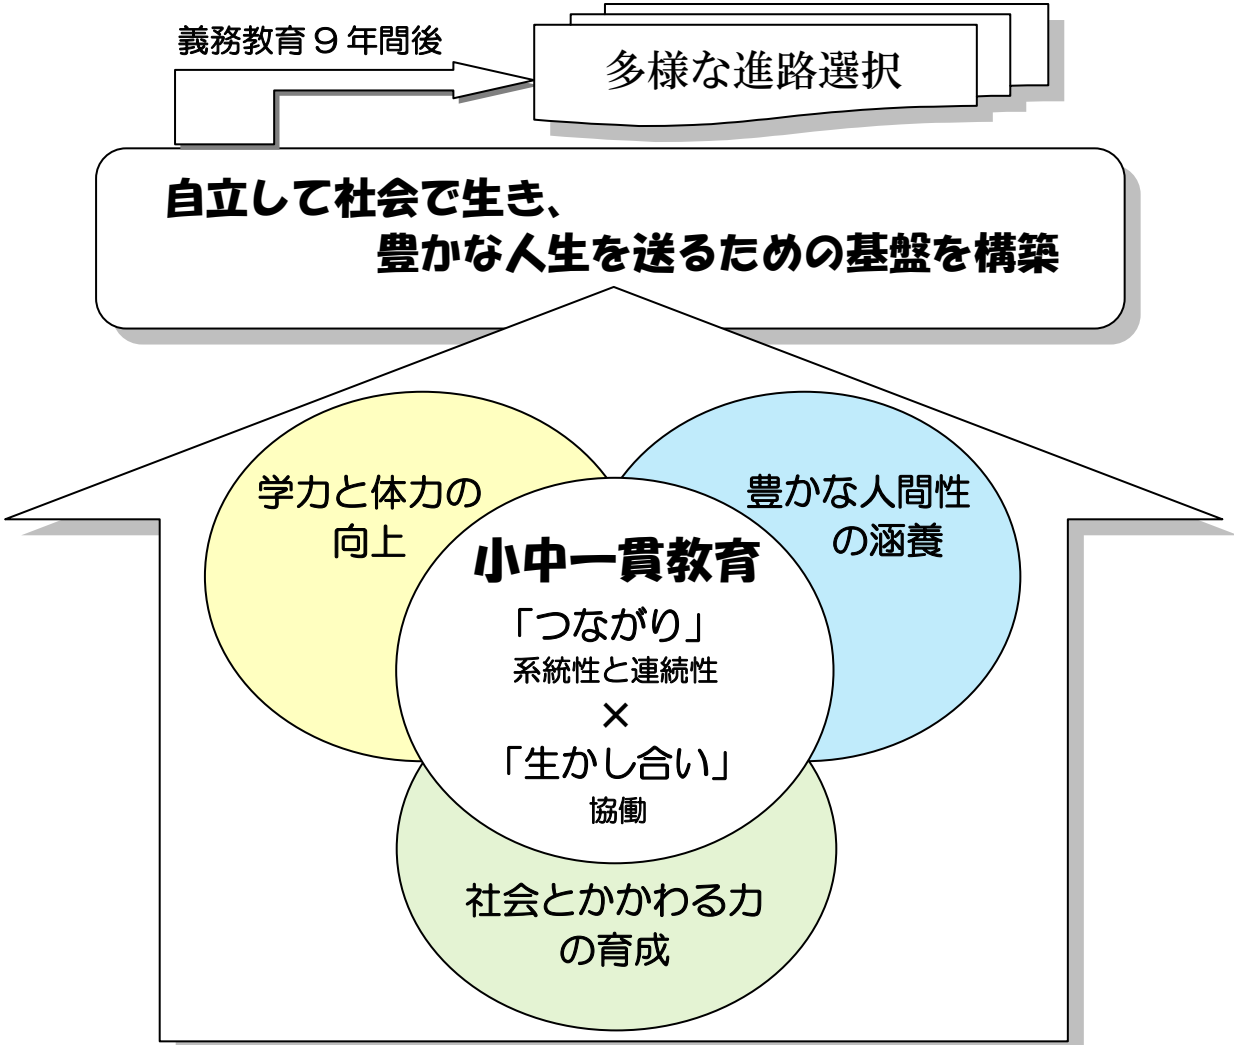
義務教育９年間後

多様な進路選択

自立して社会で生き、
豊かな人生を送るための基盤を構築

学力と体力の向上

豊かな人間性の涵養

小中一貫教育

「つながり」
系統性と連続性
×
「生かし合い」
協働

社会とかかわる力の育成